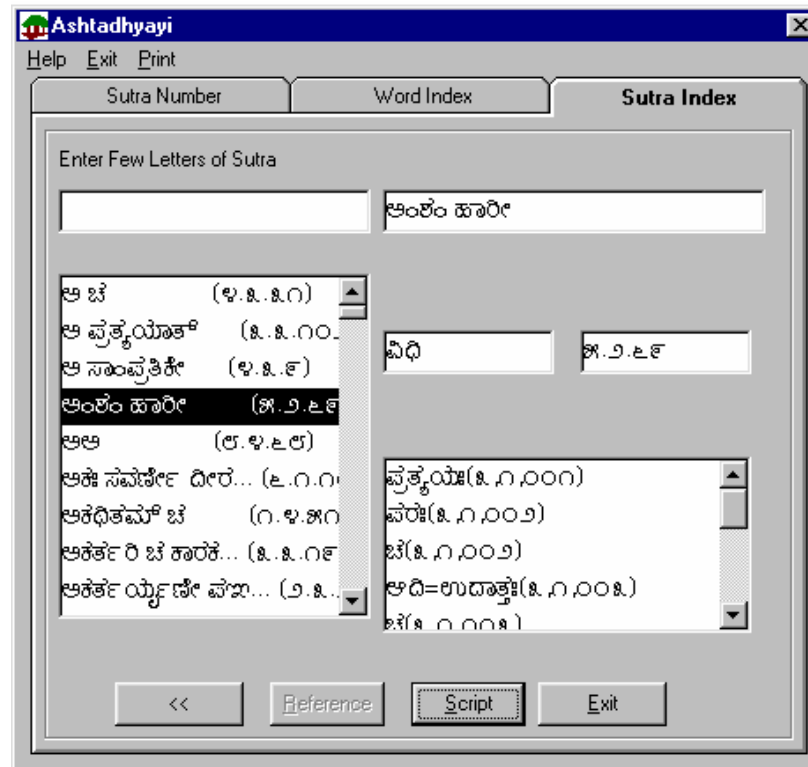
Ashtadhyayi

Help Exit Print

Sutra Number | Word Index | Sutra Index

Enter Few Letters of Sutra

ಅಂಶಂ ಹಾರೀ

ಅ ಚ (೪.೩.೩೧)
ಅ ಪ್ರತ್ಯಯಾತ್ (೩.೩.೧೦
ಅ ಸಾಂಪ್ರತಿಕೇ (೪.೩.೯)
ಅಂಶಂ ಹಾರೀ (೫.೨.೬೯
ಅಅ (೮.೪.೬೮)
ಅಕಃ ಸವರ್ಣೇ ದೀರ... (೬.೧.೧
ಅಕಥಿತಮ್ ಚ (೧.೪.೫೧
ಅಕರ್ತರಿ ಚ ಕಾರಕೇ... (೩.೩.೧೯
ಅಕರ್ತರ್ಯೃಣೇ ಪಞ... (೨.೩.

ವಿಧಿ

೫.೨.೬೯

ಪ್ರತ್ಯಯಃ(೩.೧.೦೦೧)
ಪರಃ(೩.೧.೦೦೨)
ಚ(೩.೧.೦೦೨)
ಆದಿ=ಉದಾತ್ತಃ(೩.೧.೦೦೩)
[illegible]

<< Reference Script Exit